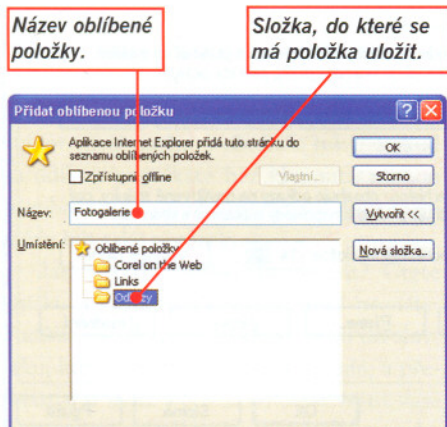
Název oblíbené položky.

Složka, do které se má položka uložit.

Přidat oblíbenou položku

Aplikace Internet Explorer přidá tuto stránku do seznamu oblíbených položek.

Zpřístupnit offline

Vlastní...

OK

Storno

Název: Fotogalerie

Vytvořit <<

Umístění:

Oblíbené položky

Corel on the Web

Links

Odkazy

Nová složka...